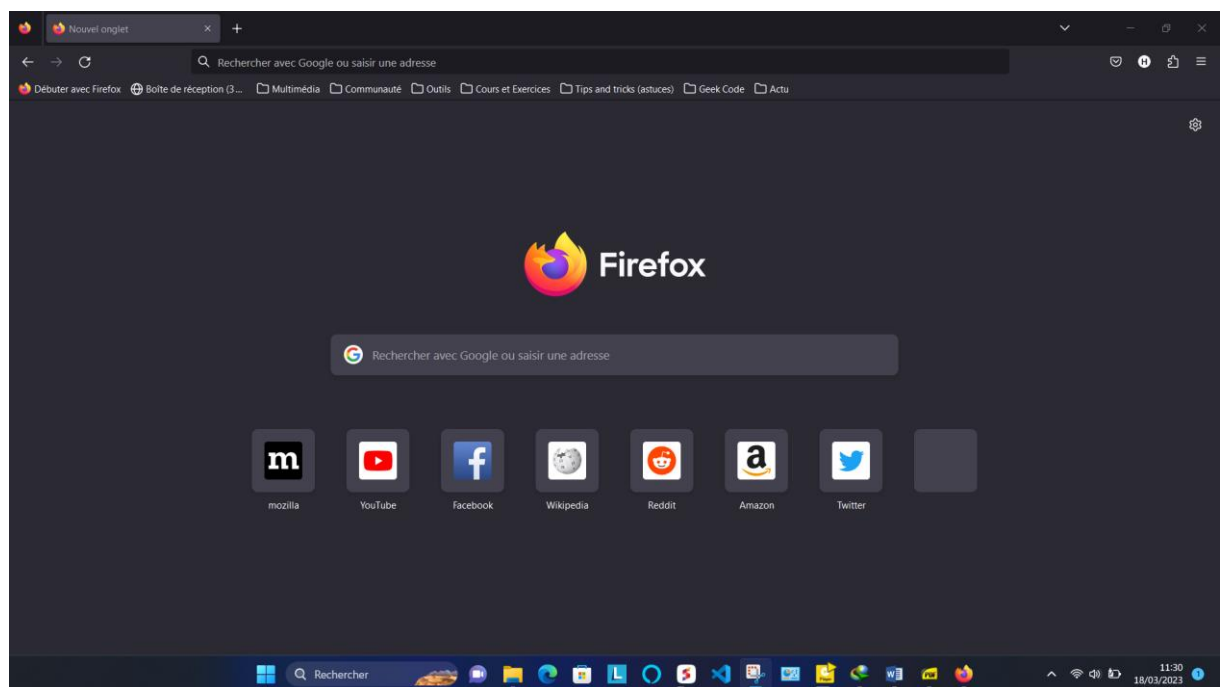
Nouvel onglet ×
+

Rechercher avec Google ou saisir une adresse

Débuter avec Firefox Boîte de réception (3... Multimédia Communauté Outils Cours et Exercices Tips and tricks (astuces) Geek Code Actu

Firefox

Rechercher avec Google ou saisir une adresse

m
mozilla
YouTube
Facebook
Wikipedia
Reddit
Amazon
Twitter

Rechercher

11:30
18/03/2023